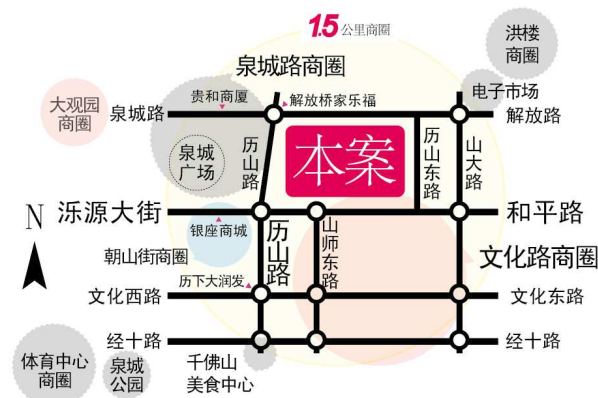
1.5公里商圈

洪楼商圈

泉城路商圈

大观园商圈

贵和商厦

解放桥家乐福

电子市场

泉城路

解放路

泉城广场

历山路

本案

历山东路

山大路

N

泺源大街

和平路

银座商城

历山路

山师东路

朝山街商圈

文化路商圈

历下大润发

文化西路

文化东路

经十路

经十路

体育中心商圈

泉城公园

千佛山美食中心